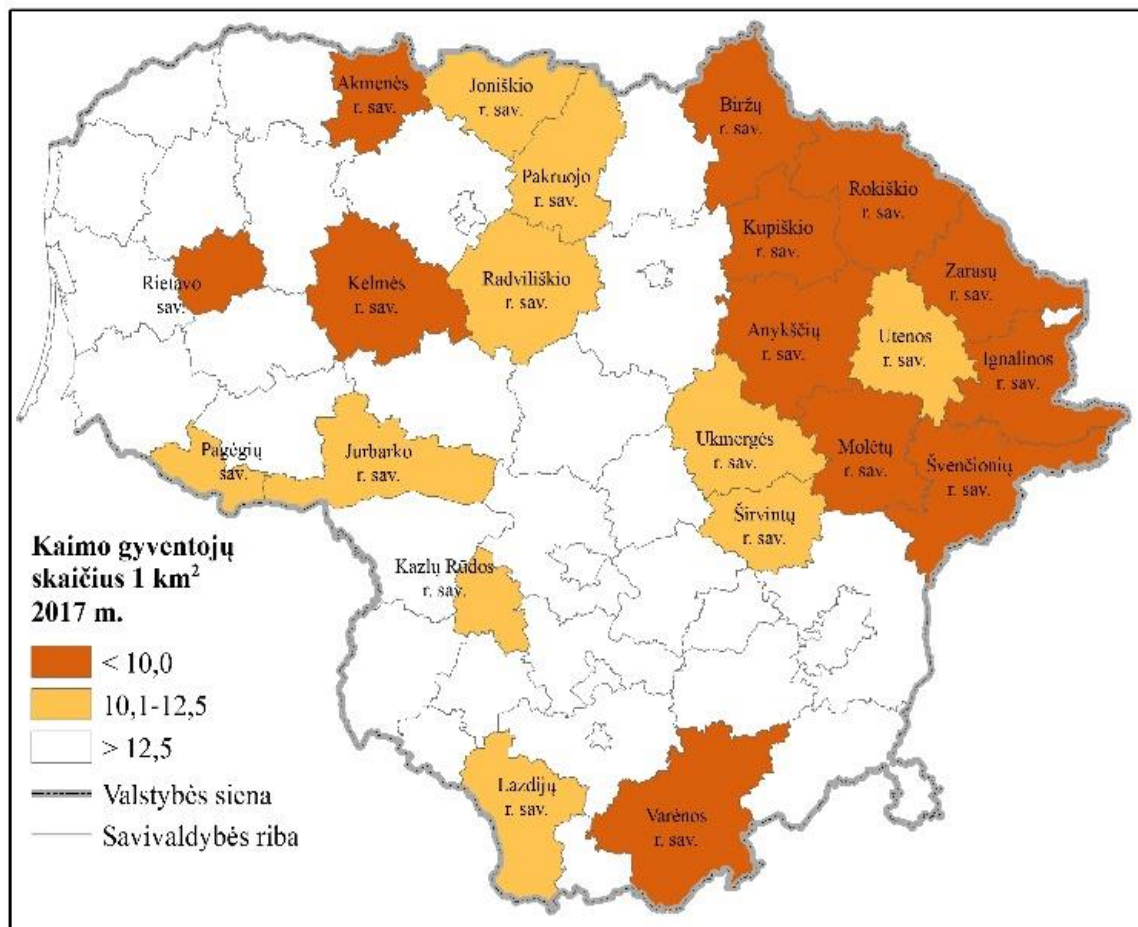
Akmenės r. sav.

Joniškio r. sav.

Biržų r. sav.

Pakruojo r. sav.

Rokiškio r. sav.

Kupiškio r. sav.

Rietavo sav.

Kelmės r. sav.

Radviliškio r. sav.

Zarasų r. sav.

Anykščių r. sav.

Utenos r. sav.

Ignalinos r. sav.

Pagėgių sav.

Jurbarko r. sav.

Ukmergės r. sav.

Molėtų r. sav.

Švenčionių r. sav.

Širvintų r. sav.

Kazlų Rūdos r. sav.

Lazdijų r. sav.

Varėnos r. sav.

Kaimo gyventojų skaičius 1 km$^2$ 2017 m.

< 10,0

10,1-12,5

> 12,5

Valstybės siena

Savivaldybės riba